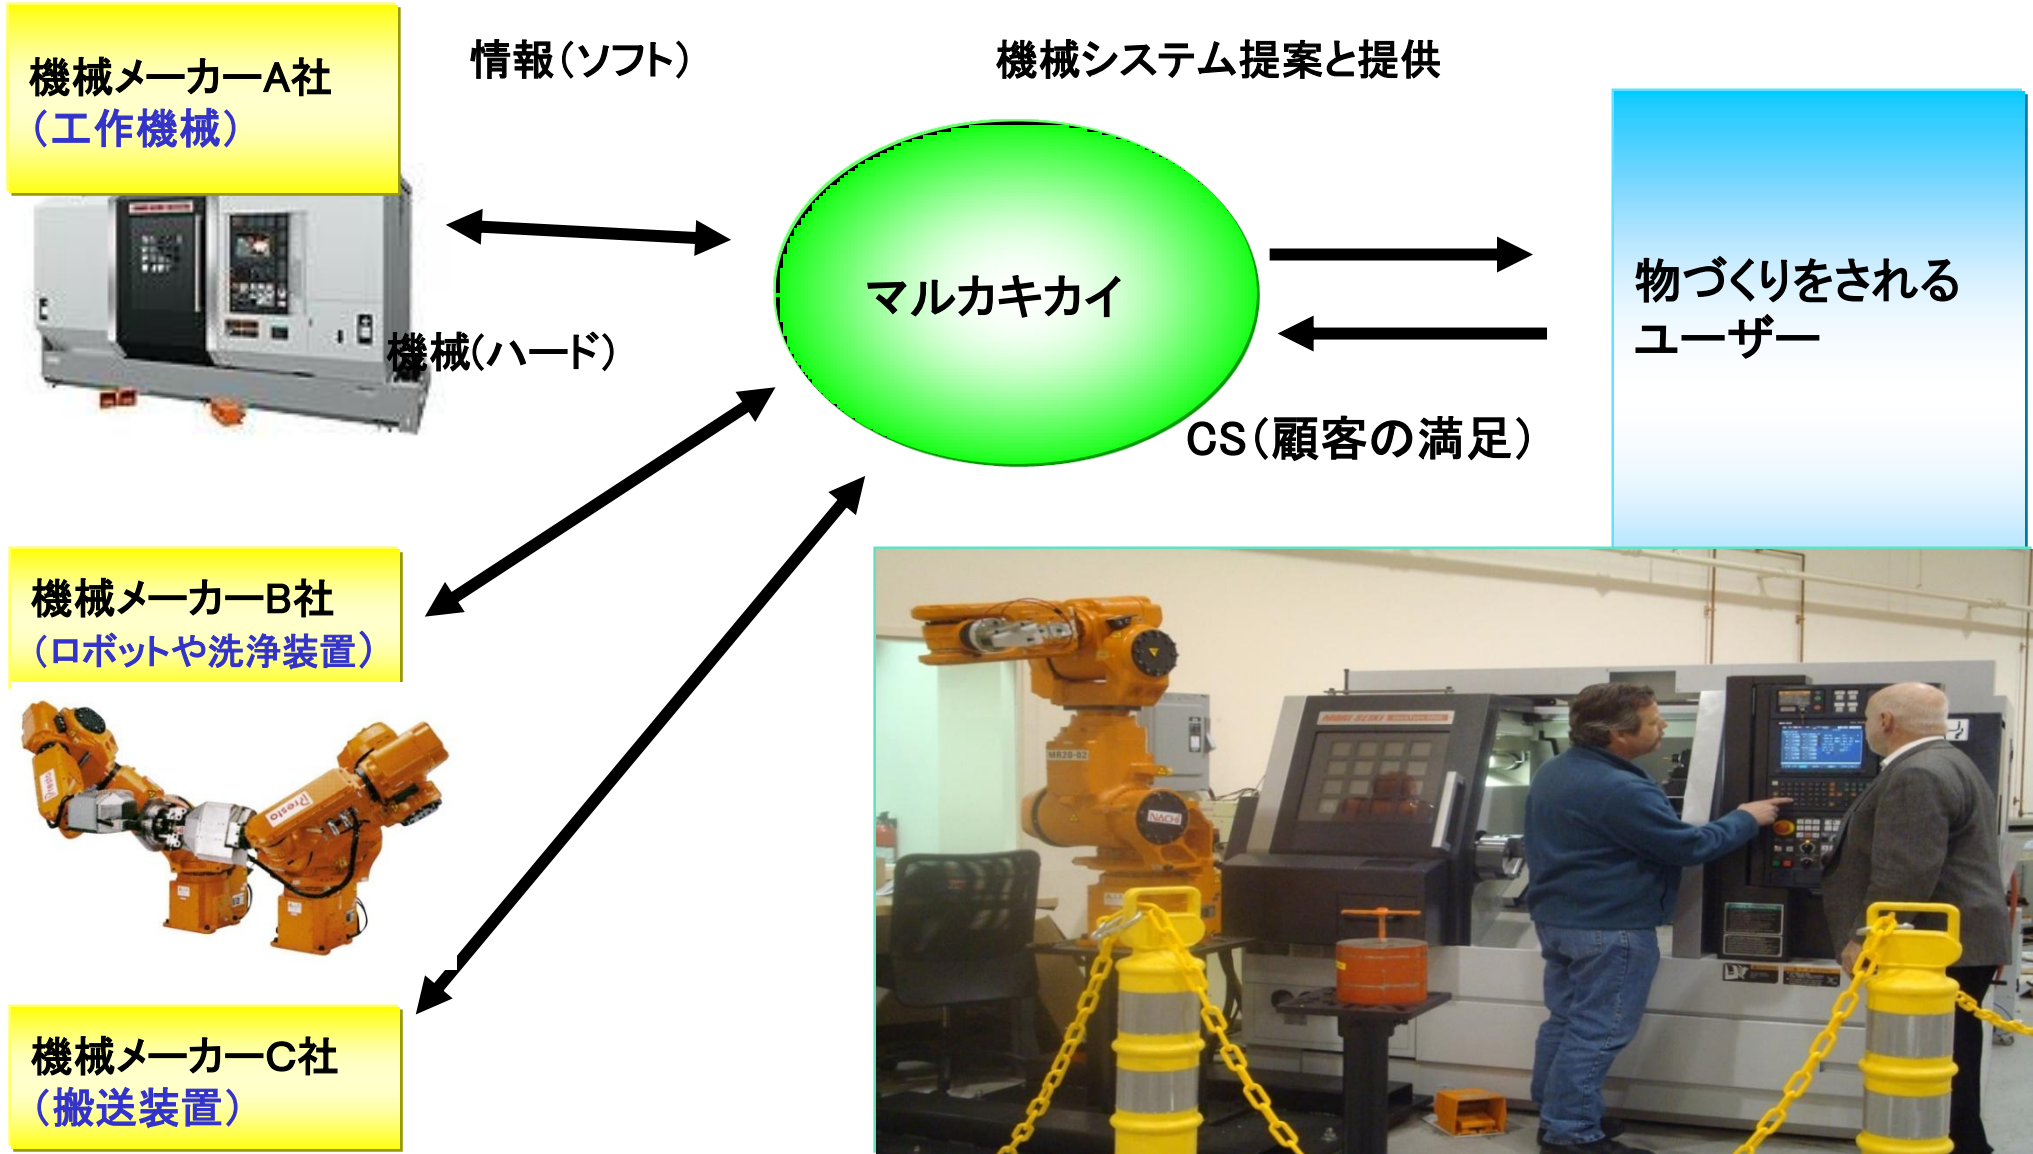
機械メーカーA社
（工作機械）

情報（ソフト）

機械システム提案と提供

機械（ハード）

マルカキカイ

物づくりをされるユーザー

CS（顧客の満足）

機械メーカーB社
（ロボットや洗浄装置）

機械メーカーC社
（搬送装置）